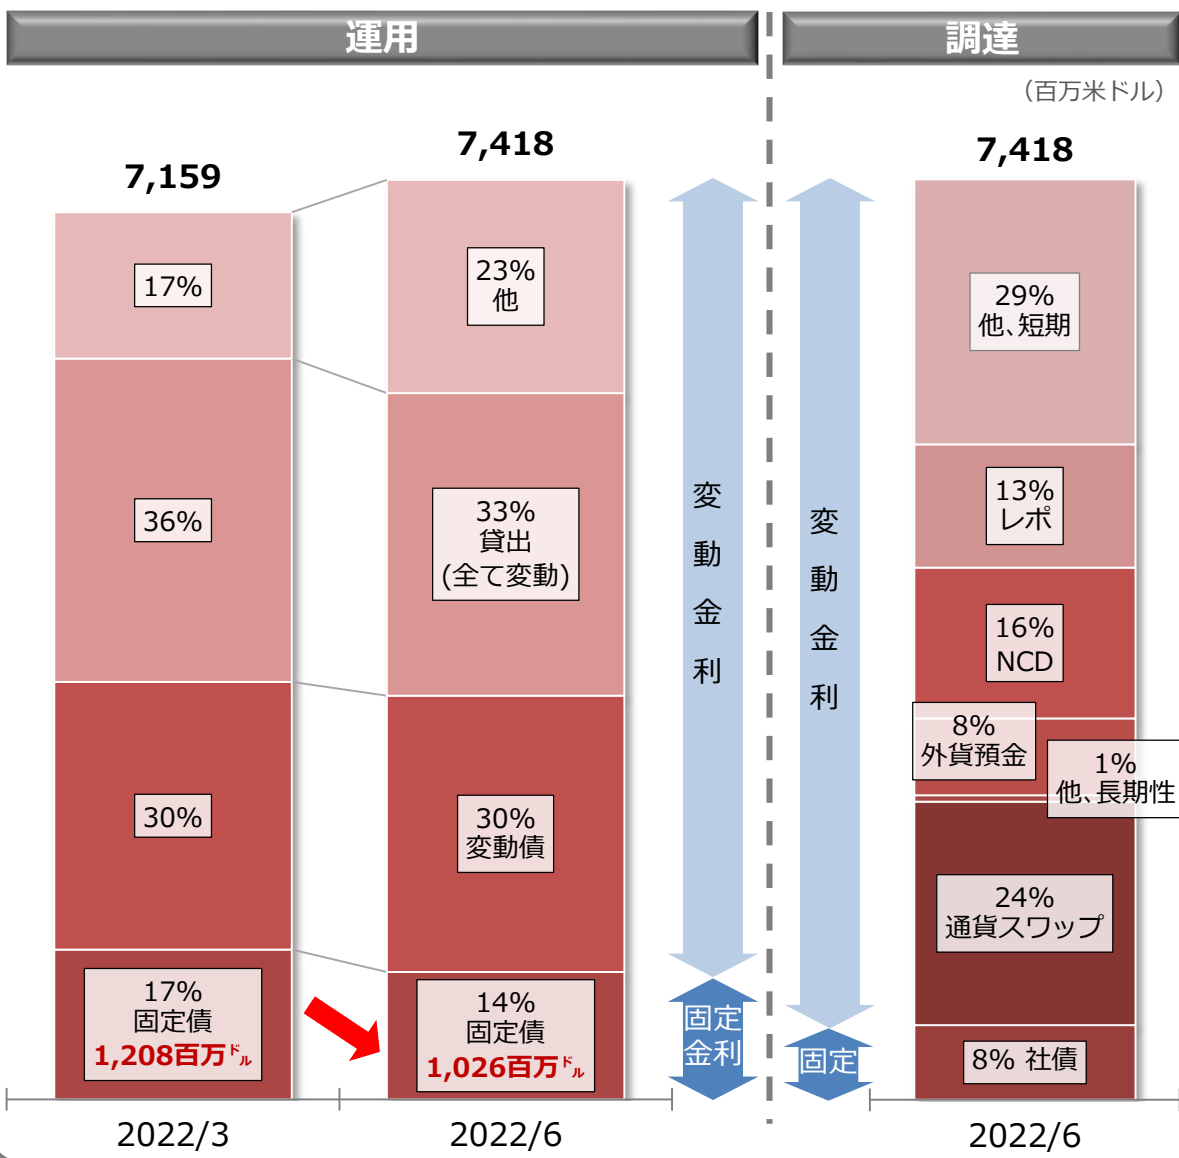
運用

調達

（百万米ドル）

7,159

17%

36%

30%

17%
固定債
1,208百万ドル

7,418

23%
他

33%
貸出
(全て変動)

30%
変動債

14%
固定債
1,026百万ドル

変動金利

固定金利

変動金利

固定

7,418

29%
他、短期

13%
レポ

16%
NCD

8%
外貨預金

1%
他、長期性

24%
通貨スワップ

8% 社債

2022/3

2022/6

2022/6